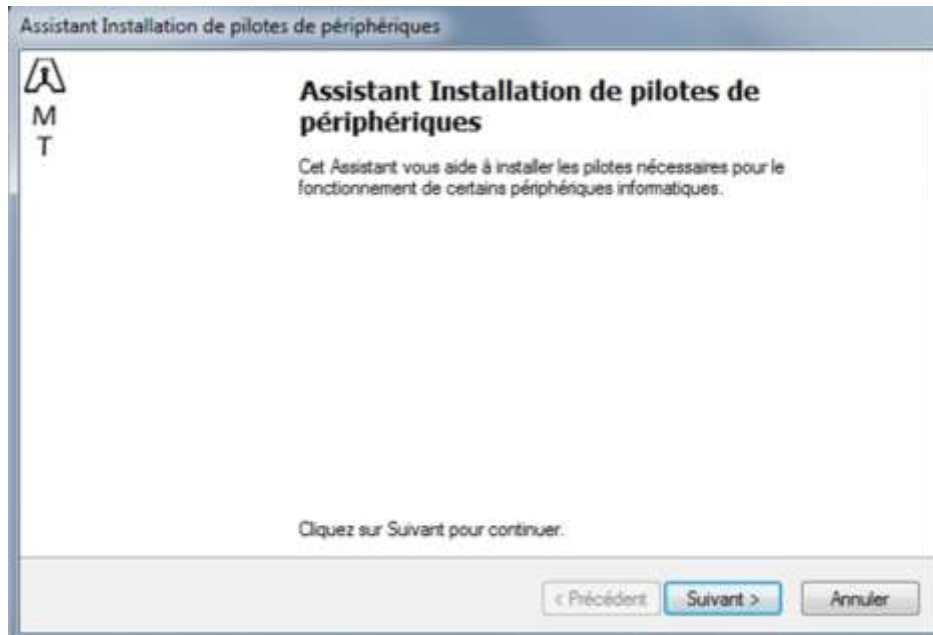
Assistant Installation de pilotes de périphériques

M
T

Assistant Installation de pilotes de périphériques

Cet Assistant vous aide à installer les pilotes nécessaires pour le fonctionnement de certains périphériques informatiques.

Cliquez sur Suivant pour continuer.

< Précédent   Suivant >   Annuler